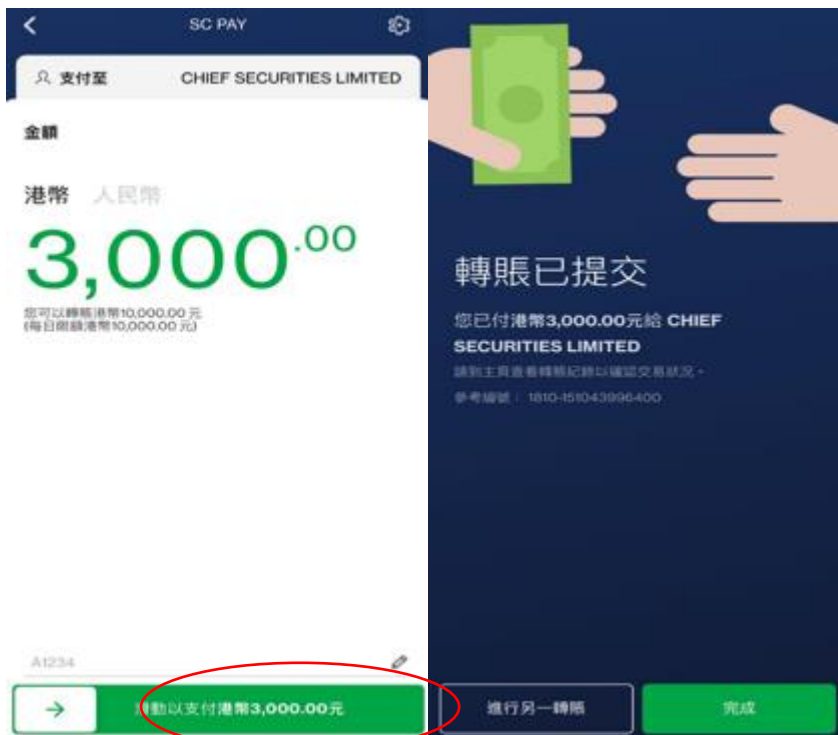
SC PAY

支付至 CHIEF SECURITIES LIMITED

金額

港幣 人民幣

3,000.00

您可以轉賬港幣10,000.00元
(每日限額港幣10,000.00元)

A1234

→ 滑動以支付港幣3,000.00元

轉賬已提交

您已付港幣3,000.00元給 CHIEF SECURITIES LIMITED

請到主頁查看轉賬紀錄以確認交易狀況。

參考編號： 1810-151043996400

進行另一轉賬

完成